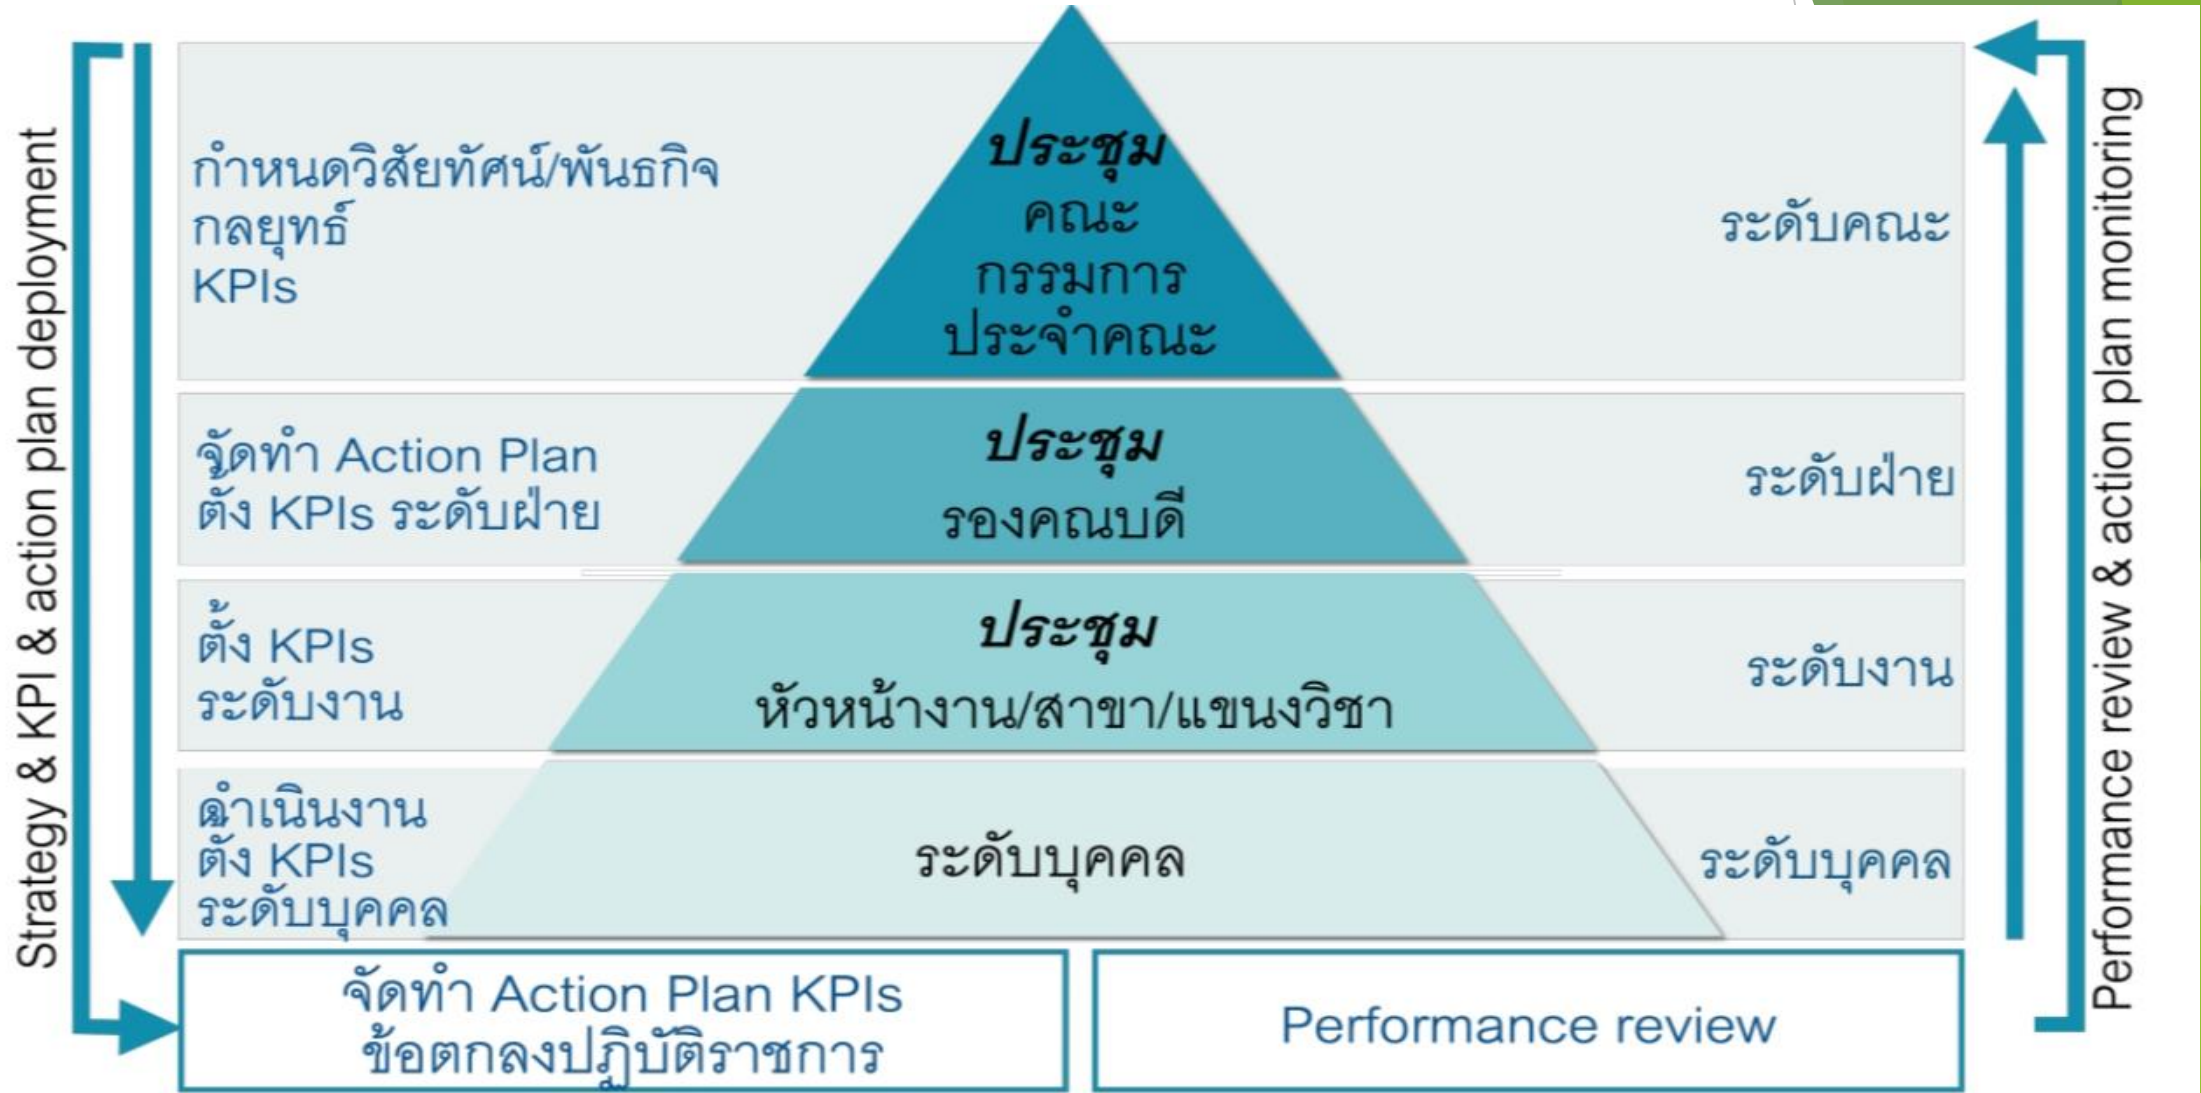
Strategy & KPI & action plan deployment

กำหนดวิสัยทัศน์/พันธกิจ
กลยุทธ์
KPIs

ประชุม
คณะ
กรรมการ
ประจำคณะ

ระดับคณะ

จัดทำ Action Plan
ตั้ง KPIs ระดับฝ่าย

ประชุม
รองคณบดี

ระดับฝ่าย

ตั้ง KPIs
ระดับงาน

ประชุม
หัวหน้างาน/สาขา/แขนงวิชา

ระดับงาน

ดำเนินงาน
ตั้ง KPIs
ระดับบุคคล

ระดับบุคคล

ระดับบุคคล

จัดทำ Action Plan KPIs
ข้อตกลงปฏิบัติราชการ

Performance review

Performance review & action plan monitoring